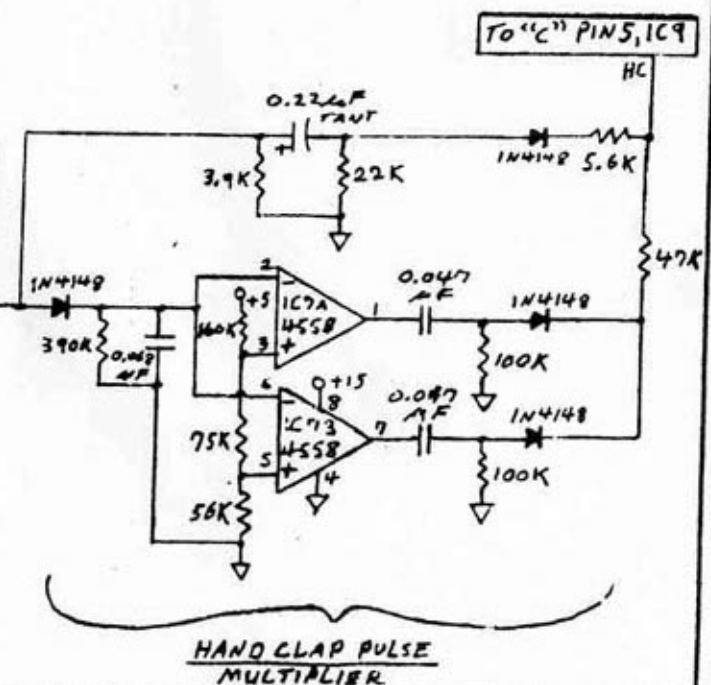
TO "C" PIN 5, IC9

HC

0.22 µF TANT

3.9K

22K

1N4148

5.6K

47K

1N4148

390K

0.068 µF

2

+5

IC7A 4558

1

0.047 µF

1N4148

160K

3

100K

6

+15

8

0.047 µF

1N4148

75K

IC7B 4558

7

5

4

100K

56K

HAND CLAP PULSE MULTIPLIER